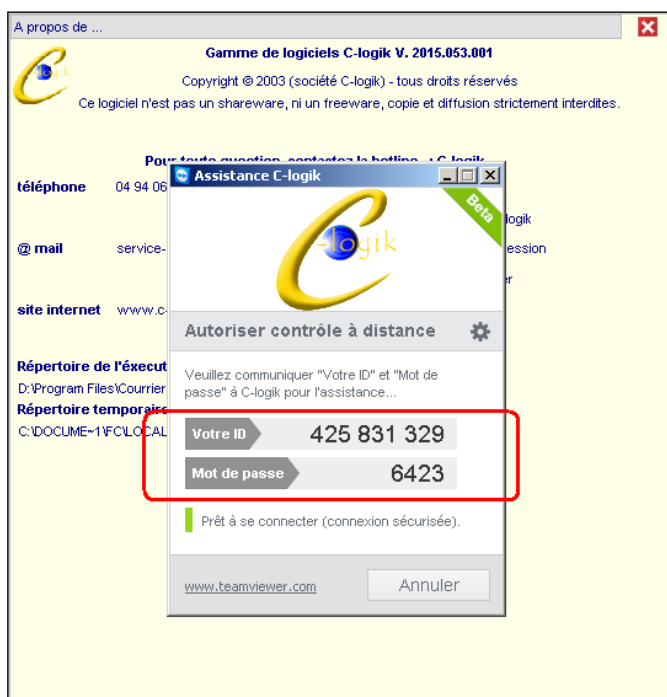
A propos de ...

Gamme de logiciels C-logik V. 2015.053.001

Copyright © 2003 (société C-logik) - tous droits réservés

Ce logiciel n'est pas un shareware, ni un freeware, copie et diffusion strictement interdites.

C-logik

Pour toute question, contactez la hotline : C-logik

téléphone 04 94 06 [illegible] logik

@ mail service-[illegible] ession

site internet www.c-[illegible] r

Répertoire de l'execut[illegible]

D:\Program Files\Courrier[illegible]

Répertoire temporaire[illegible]

C:\DOCUME~1\FC\LOCAL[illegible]

Assistance C-logik

Beta

C-logik

Autoriser contrôle à distance

Veuillez communiquer "Votre ID" et "Mot de passe" à C-logik pour l'assistance...

Votre ID 425 831 329

Mot de passe 6423

Prêt à se connecter (connexion sécurisée).

www.teamviewer.com

Annuler